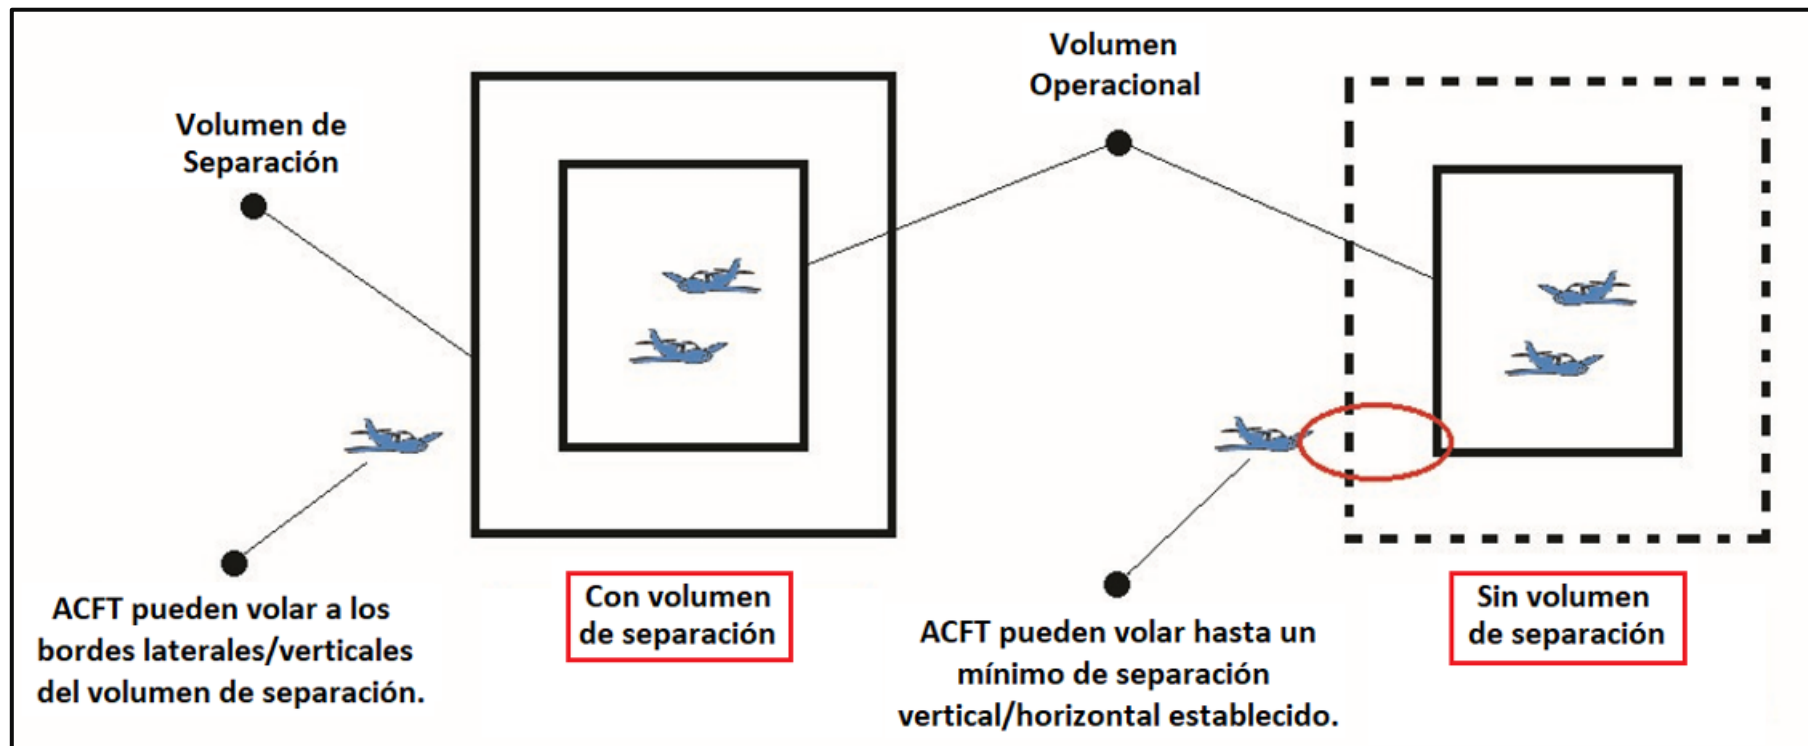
Volumen Operacional

Volumen de Separación

ACFT pueden volar a los bordes laterales/verticales del volumen de separación.

Con volumen de separación

ACFT pueden volar hasta un mínimo de separación vertical/horizontal establecido.

Sin volumen de separación